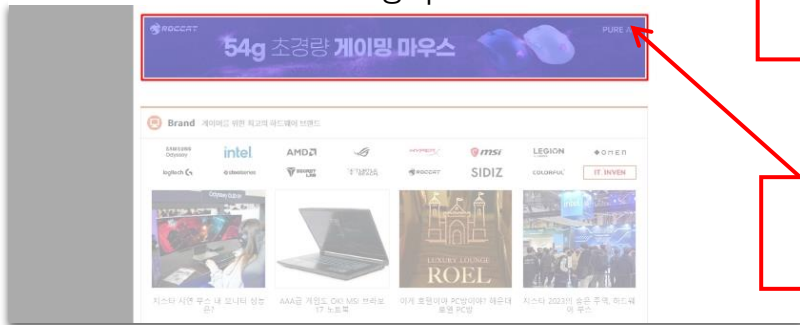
ROCCAT 54g 초경량 게이밍 마우스 PURE A

Brand 게이머를 위한 최고의 하드웨어 브랜드

SAMSUNG Odyssey intel AMD

msi LEGION OMEN

logitech G cleanseries SECRETLAB ROCCAT SIDIZ COLORFUL IT INVEN

LUXURY LOUNGE ROEL

지스타 시연 무스 내 모니터 성능은?

AAA급 게임도 OK! MSI 브라보 17 노트북

이게 호텔이야 PC방이야? 에은데 로엘 PC방

지스타 2023의 숨은 주역, 하드웨어 부스